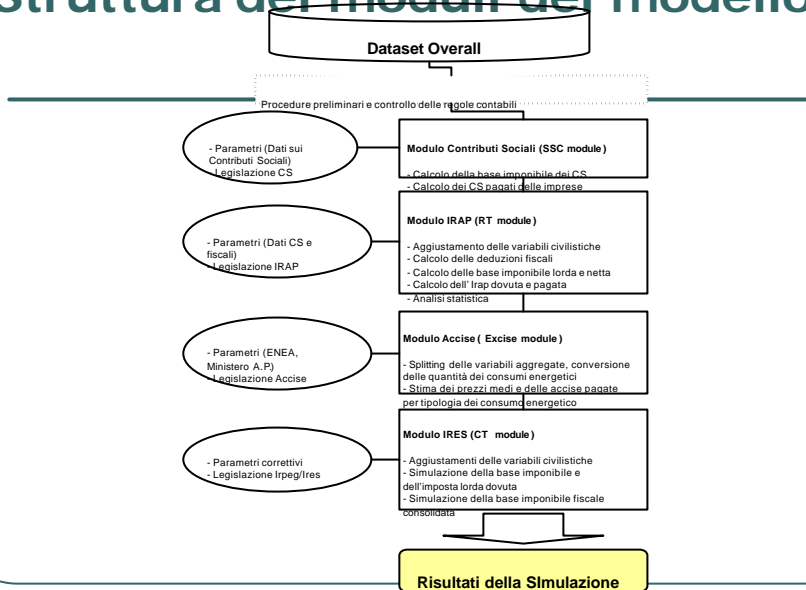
Struttura dei moduli del modello

Dataset Overall

Procedure preliminari e controllo delle regole contabili

- Parametri (Dati sui Contributi Sociali)
- Legislazione CS

Modulo Contributi Sociali (SSC module)

- Calcolo della base imponibile dei CS
- Calcolo dei CS pagati delle imprese

- Parametri (Dati CS e fiscali)
- Legislazione IRAP

Modulo IRAP (RT module)

- Aggiustamento delle variabili civilistiche
- Calcolo delle deduzioni fiscali
- Calcolo delle base imponibile lorda e netta
- Calcolo dell' Irap dovuta e pagata
- Analisi statistica

- Parametri (ENEA, Ministero A.P.)
- Legislazione Accise

Modulo Accise ( Excise module )

- Splitting delle variabili aggregate, conversione delle quantità dei consumi energetici
- Stima dei prezzi medi e delle accise pagate per tipologia dei consumo energetico

- Parametri correttivi
- Legislazione Irpeg/Ires

Modulo IRES (CT module)

- Aggiustamenti delle variabili civilistiche
- Simulazione della base imponibile e dell'imposta lorda dovuta
- Simulazione della base imponibile fiscale consolidata

Risultati della SImulazione